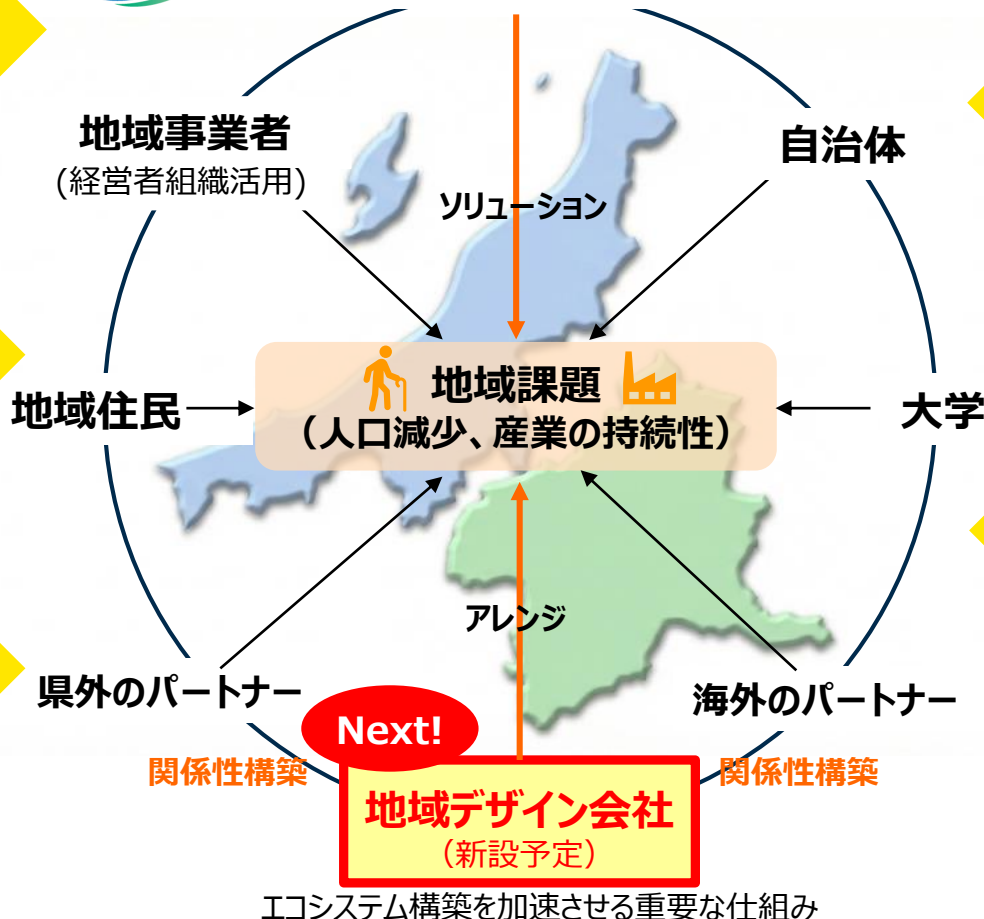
地域事業者
(経営者組織活用)

ソリューション

自治体

地域住民

地域課題
(人口減少、産業の持続性)

大学

アレンジ

県外のパートナー

海外のパートナー

Next!

関係性構築

関係性構築

地域デザイン会社
(新設予定)

エコシステム構築を加速させる重要な仕組み